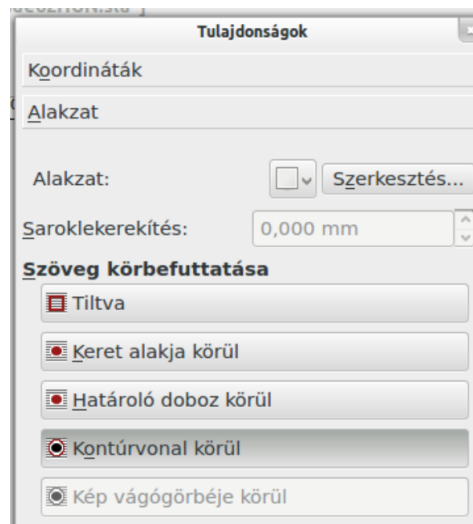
Tulajdonságok

Koordináták

Alakzat

Alakzat:

Szerkesztés...

Saroklekerekítés:

0,000 mm

Szöveg körbefuttatása

Tiltva

Keret alakja körül

Határoló doboz körül

Kontúrvonal körül

Kép vágógörbéje körül